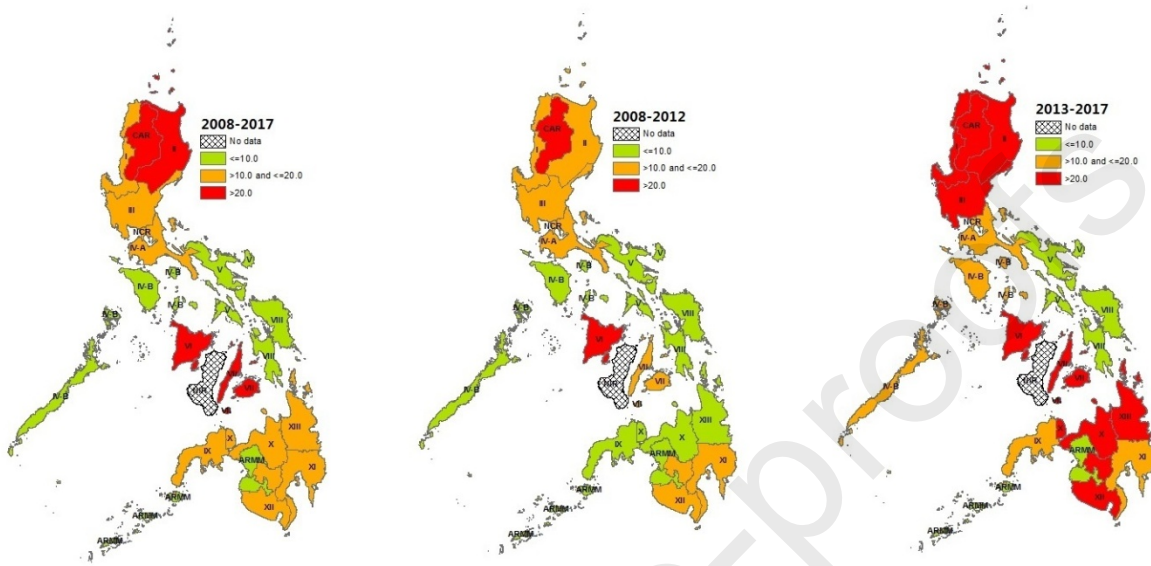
2008-2017
No data
<=10.0
>10.0 and <=20.0
>20.0

CAR
II
III
NCR
IV-A
IV-B
V
IV-B
IV-B
IV-B
VI
VIII
VIII
NIR
VII
VII
VII
X
IX
ARMM
XIII
XI
XII
ARMM
ARMM
ARMM

2008-2012
No data
<=10.0
>10.0 and <=20.0
>20.0

CAR
II
III
NCR
IV-A
IV-B
V
IV-B
IV-B
IV-B
VI
VIII
VIII
NIR
VII
VII
IX
X
XIII
ARMM
XI
XII
ARMM
ARMM

2013-2017
No data
<=10.0
>10.0 and <=20.0
>20.0

CAR
II
III
NCR
IV-A
IV-B
V
IV-B
IV-B
IV-B
VI
VIII
VIII
NIR
IX
X
XIII
ARMM
XI
XII
ARMM
ARMM